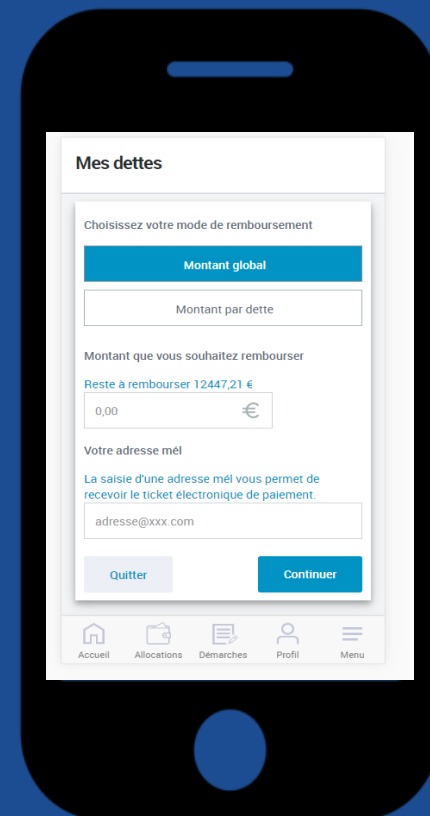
Mes dettes

Choisissez votre mode de remboursement

Montant global

Montant par dette

Montant que vous souhaitez rembourser

Reste à rembourser 12447,21 €

0,00 €

Votre adresse mél

La saisie d'une adresse mél vous permet de recevoir le ticket électronique de paiement.

adresse@xxx.com

Quitter

Continuer

Accueil Allocations Démarches Profil Menu